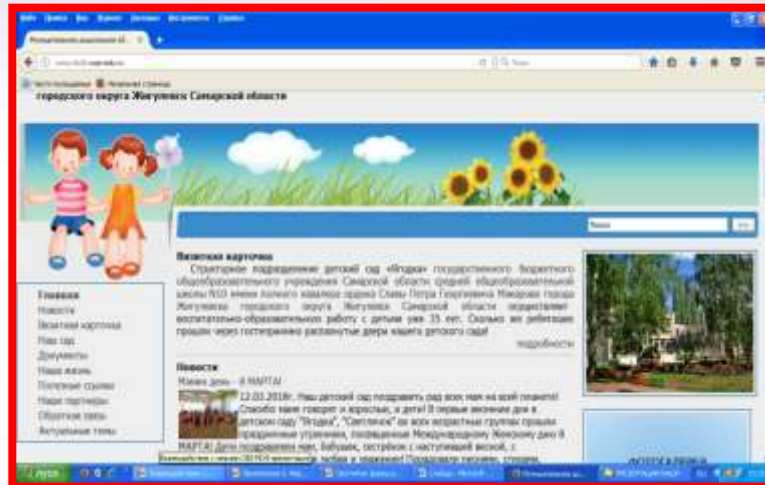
Файл Правка Вид Журнал Закладки Инструменты Справка

городского округа Жигулевск Самарской области

Поиск

Визитная карточка

Структурное подразделение детский сад «Ягодка» государственного бюджетного общеобразовательного учреждения Самарской области средней общеобразовательной школы №10 имени полного кавалера ордена Славы Петра Георгиевича Макарова города Жигулевска городского округа Жигулевск Самарской области осуществляет воспитательно-образовательную работу с детьми уже 35 лет. Сколько же ребятишек прошли через гостеприимно распахнутые двери нашего детского сада!

подробности

Главная
Новости
Визитная карточка
Наш сад
Документы
Наша жизнь
Полезные ссылки
Наши партнеры
Обратная связь
Актуальные темы

Новости

Мамин день - 8 МАРТА!

12.03.2018г. Наш детский сад поздравить рад всех мам на всей планете! Спасибо маме говорят и взрослые, и дети! В первые весенние дни в детском саду "Ягодка", "Светлячок" во всех возрастных группах прошли праздничные утренники, посвященные Международному Женскому дню 8 МАРТА! Дети поздравляли мам, бабушек, сестрёнок с наступающей весной, с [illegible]

пуск